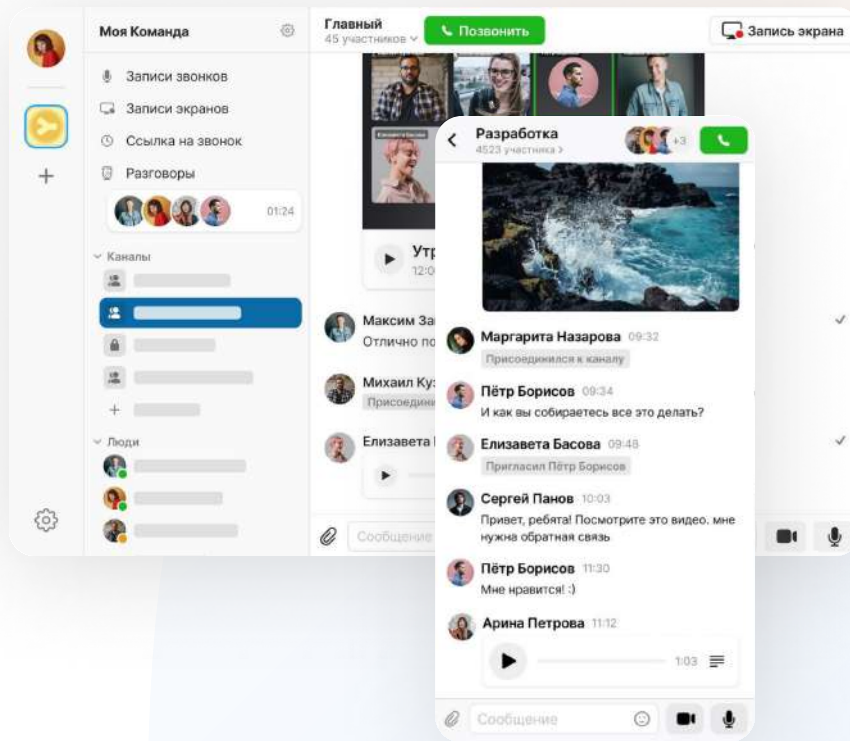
Моя Команда

Записи звонков

Записи экранов

Ссылка на звонок

Разговоры

01:24

Каналы

Люди

Главный
45 участников

Позвонить

Запись экрана

Утр
12:0

Максим За
Отлично по

Михаил Ку
Присоедин

Елизавета

Сообщение

Разработка
4523 участника

+3

Маргарита Назарова 09:32
Присоединился к каналу

Пётр Борисов 09:34
И как вы собираетесь все это делать?

Елизавета Басова 09:48
Пригласил Пётр Борисов

Сергей Панов 10:03
Привет, ребята! Посмотрите это видео. мне нужна обратная связь

Пётр Борисов 11:30
Мне нравится! :)

Арина Петрова 11:12

1:03

Сообщение